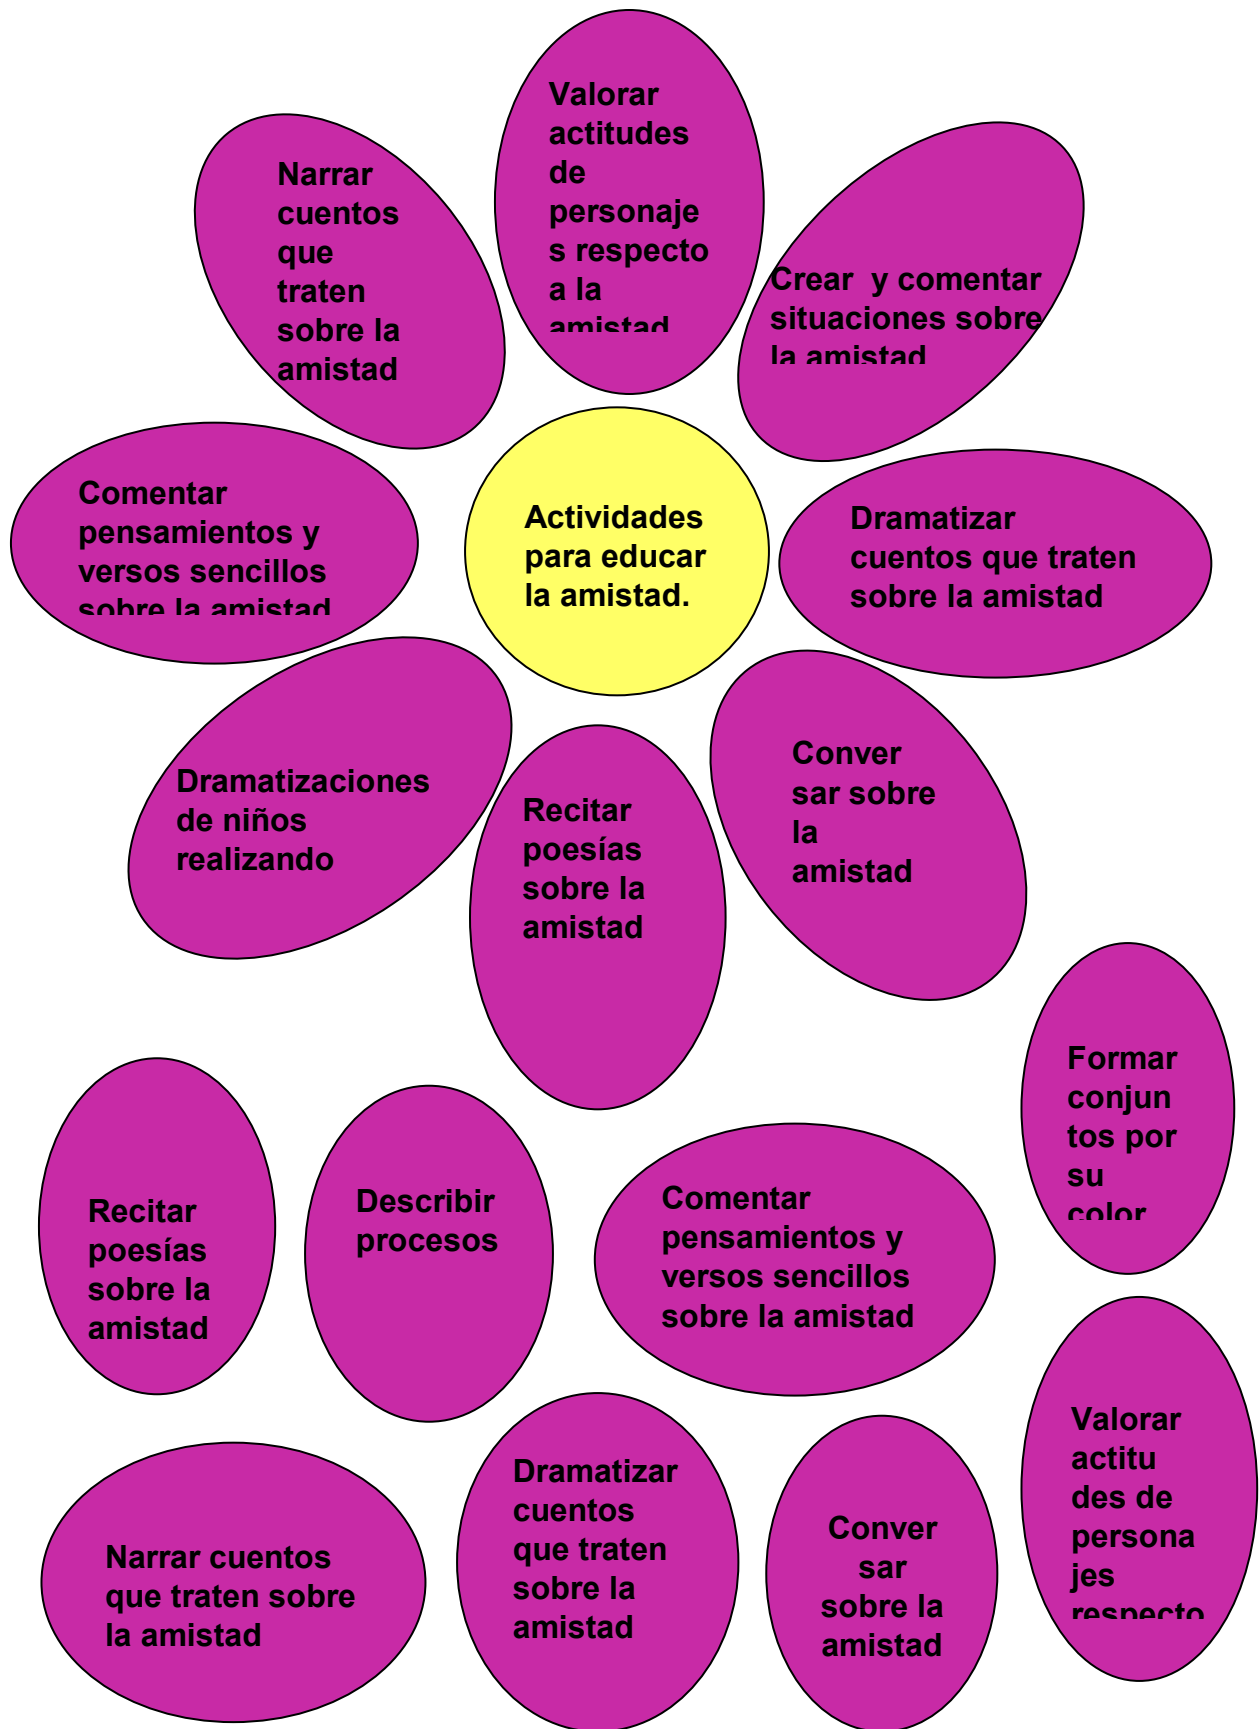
Valorar actitudes de personajes respecto a la amistad

Narrar cuentos que traten sobre la amistad

Crear y comentar situaciones sobre la amistad

Comentar pensamientos y versos sencillos sobre la amistad

Actividades para educar la amistad.

Dramatizar cuentos que traten sobre la amistad

Dramatizaciones de niños realizando

Recitar poesías sobre la amistad

Conver sar sobre la amistad

Formar conjun tos por su color

Recitar poesías sobre la amistad

Describir procesos

Comentar pensamientos y versos sencillos sobre la amistad

Valorar actitu des de persona jes respecto

Narrar cuentos que traten sobre la amistad

Dramatizar cuentos que traten sobre la amistad

Conver sar sobre la amistad